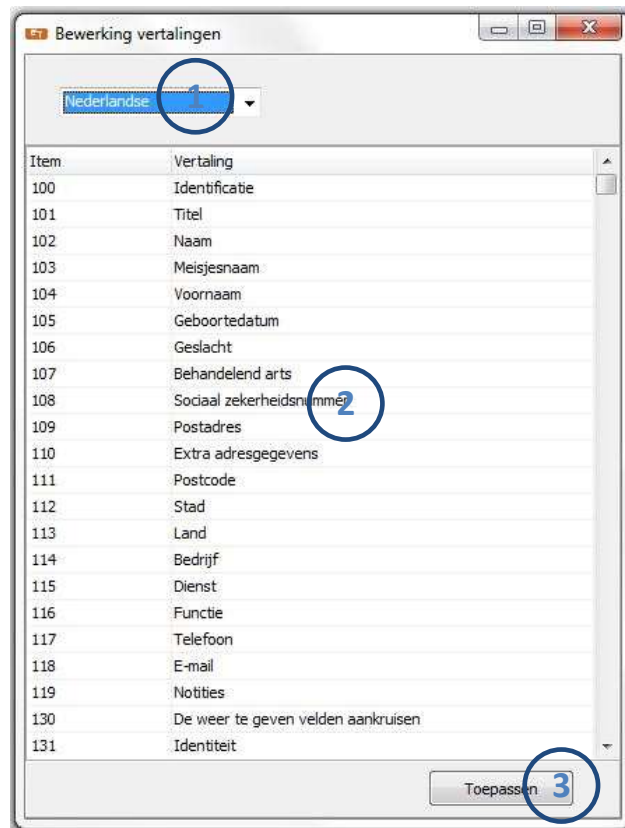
Bewerking vertalingen

Nederlandse 1

| Item | Vertaling |
|---|---|
| 100 | Identificatie |
| 101 | Titel |
| 102 | Naam |
| 103 | Meisjesnaam |
| 104 | Voornaam |
| 105 | Geboortedatum |
| 106 | Geslacht |
| 107 | Behandelend arts |
| 108 | Sociaal zekerheidsnummer |
| 109 | Postadres |
| 110 | Extra adresgegevens |
| 111 | Postcode |
| 112 | Stad |
| 113 | Land |
| 114 | Bedrijf |
| 115 | Dienst |
| 116 | Functie |
| 117 | Telefoon |
| 118 | E-mail |
| 119 | Notities |
| 130 | De weer te geven velden aankruisen |
| 131 | Identiteit |

2

Toepassen 3